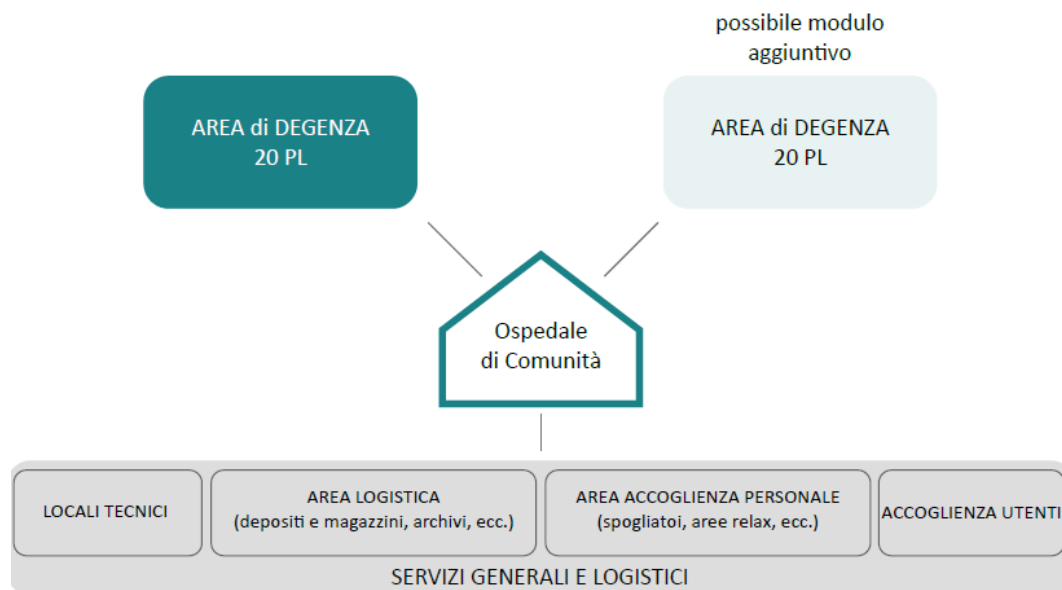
possibile modulo aggiuntivo

AREA di DEGENZA
20 PL

AREA di DEGENZA
20 PL

Ospedale di Comunità

LOCALI TECNICI

AREA LOGISTICA
(depositi e magazzini, archivi, ecc.)

AREA ACCOGLIENZA PERSONALE
(spogliatoi, aree relax, ecc.)

ACCOGLIENZA UTENTI

SERVIZI GENERALI E LOGISTICI